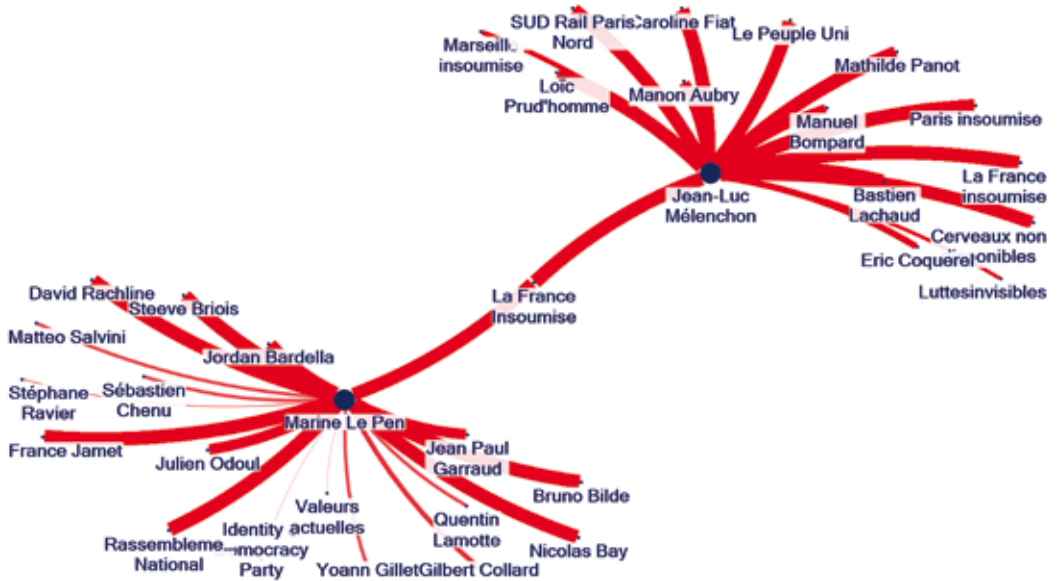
SUD Rail Paris Nord
Caroline Fiat
Le Peuple Uni
Marseille insoumise
Mathilde Panot
Loïc Prud'homme
Manon Aubry
Manuel Bompard
Paris insoumise
Jean-Luc Mélenchon
La France insoumise
Bastien Lachaud
Cerveaux non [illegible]onibles
Eric Coquerel
Luttesinvisibles
La France Insoumise
David Rachline
Steeve Briois
Matteo Salvini
Jordan Bardella
Stéphane Ravier
Sébastien Chenu
Marine Le Pen
Jean Paul Garraud
France Jamet
Julien Odoul
Bruno Bilde
Valeurs actuelles
Identity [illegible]mocracy Party
Quentin Lamotte
Rassembleme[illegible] National
Nicolas Bay
Yoann Gillet
Gilbert Collard